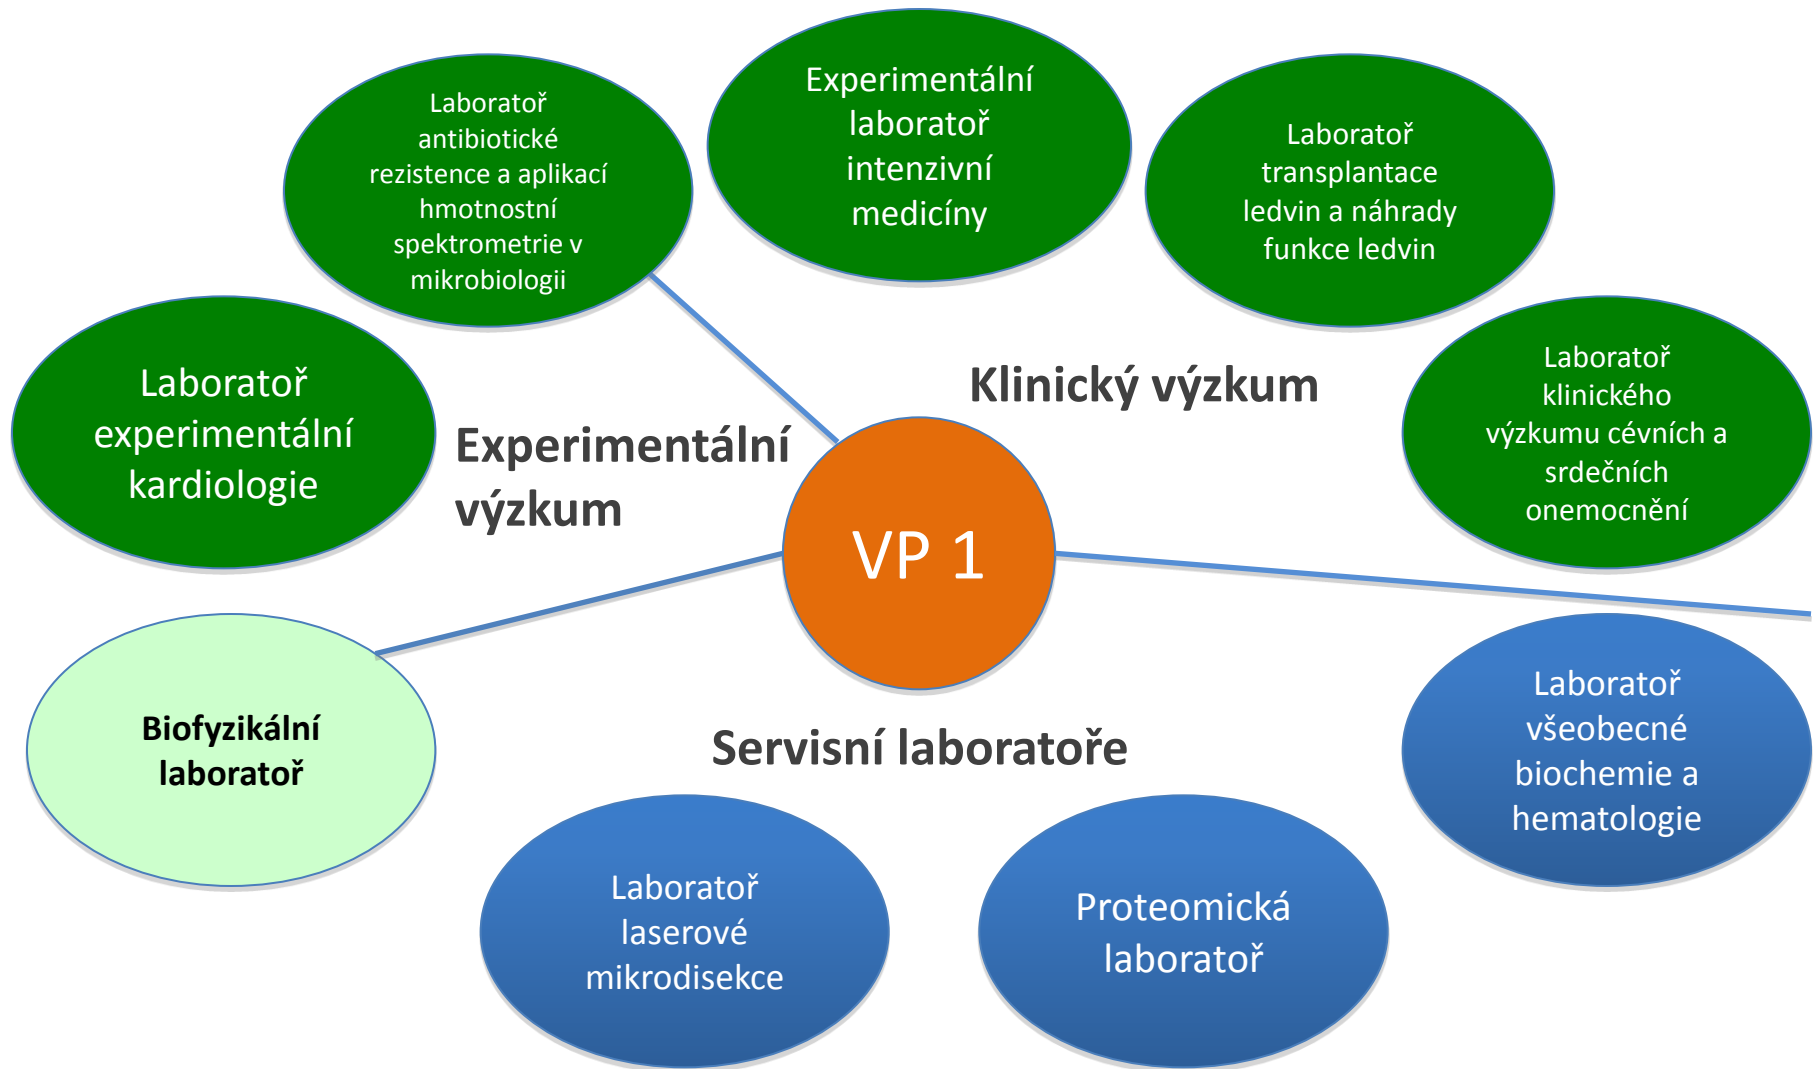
Laboratoř antibiotické rezistence a aplikací hmotnostní spektrometrie v mikrobiologii

Experimentální laboratoř intenzivní medicíny

Laboratoř transplantace ledvin a náhrady funkce ledvin

Laboratoř experimentální kardiologie

Experimentální výzkum

Klinický výzkum

Laboratoř klinického výzkumu cévních a srdečních onemocnění

VP 1

Biofyzikální laboratoř

Servisní laboratoře

Laboratoř všeobecné biochemie a hematologie

Laboratoř laserové mikrodisekce

Proteomická laboratoř